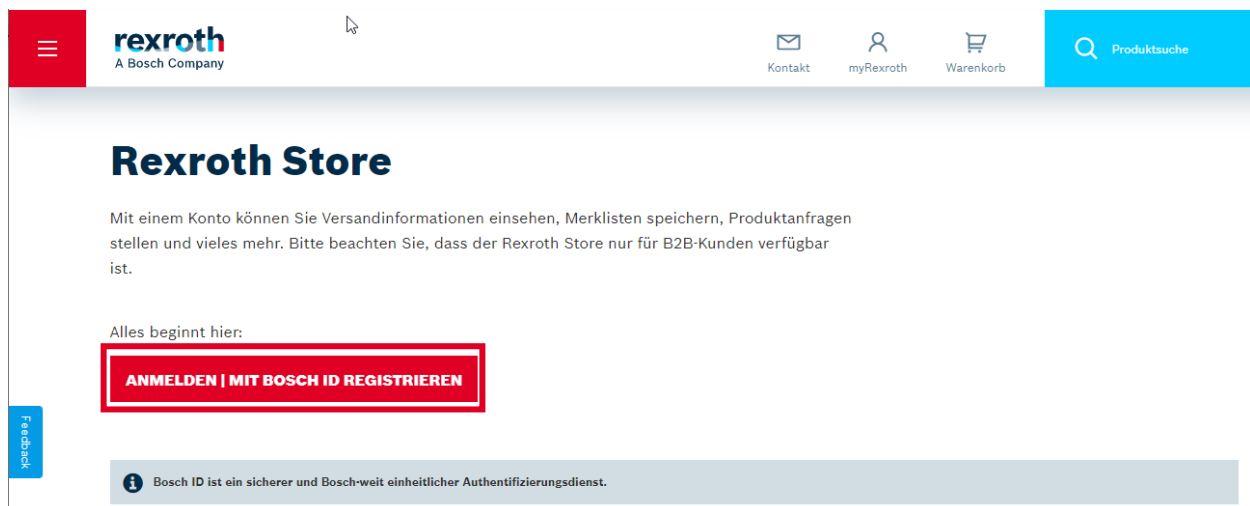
rexroth
A Bosch Company

Kontakt myRexroth Warenkorb

Produktsuche

Rexroth Store

Mit einem Konto können Sie Versandinformationen einsehen, Merklisten speichern, Produktanfragen stellen und vieles mehr. Bitte beachten Sie, dass der Rexroth Store nur für B2B-Kunden verfügbar ist.

Alles beginnt hier:

ANMELDEN | MIT BOSCH ID REGISTRIEREN

Feedback

Bosch ID ist ein sicherer und Bosch-weit einheitlicher Authentifizierungsdienst.